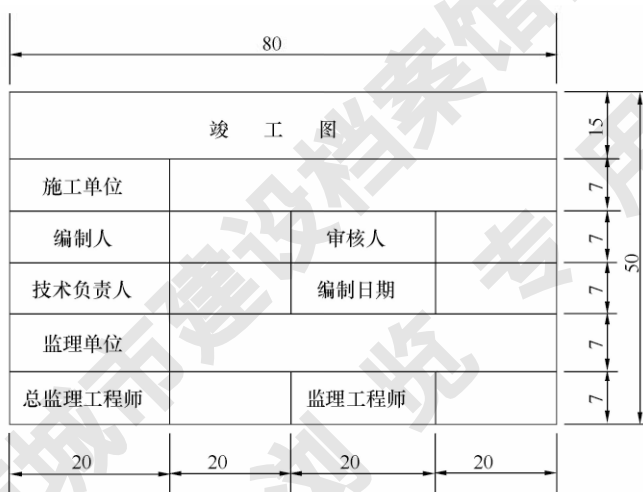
80

| 竣 工 图 | | | |
|---|---|---|---|
| 施工单位 | | | |
| 编制人 | | 审核人 | |
| 技术负责人 | | 编制日期 | |
| 监理单位 | | | |
| 总监理工程师 | | 监理工程师 | |

15
7
7
7
7
7
50

20 20 20 20

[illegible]城市建设档案馆 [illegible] 浏览 专用